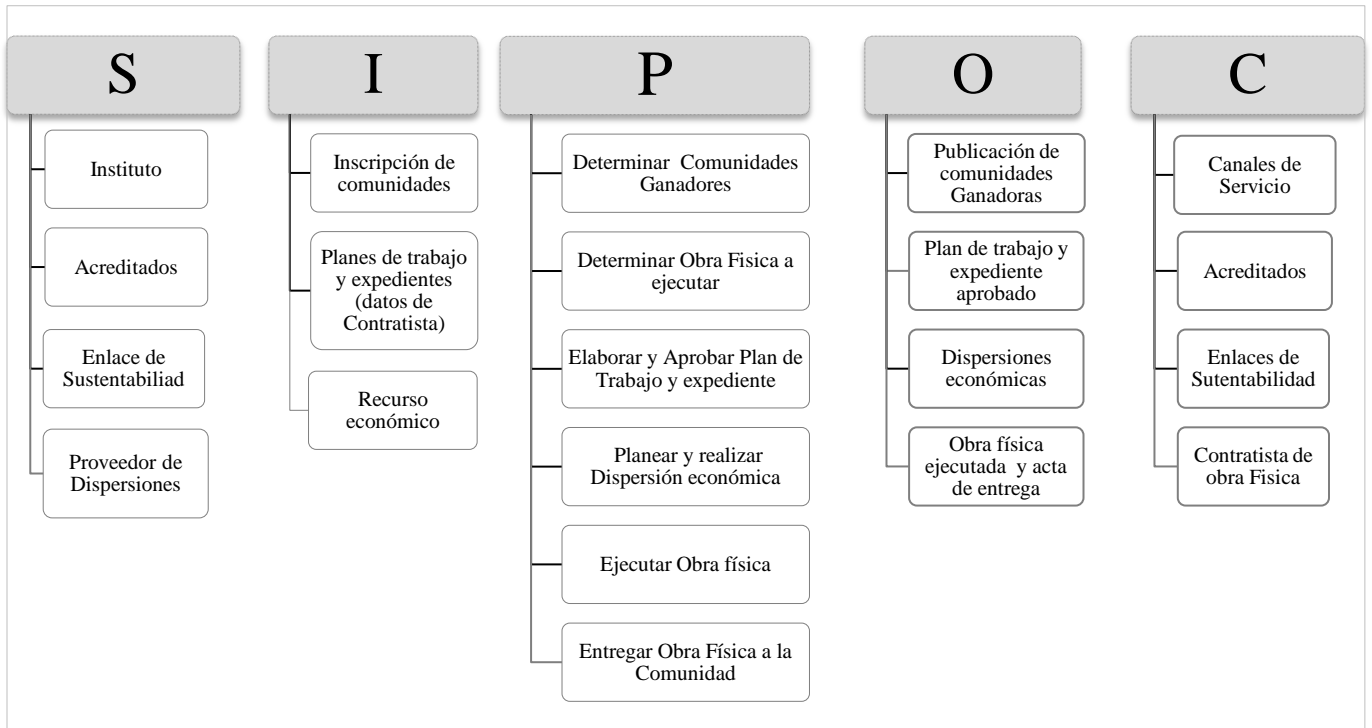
S

Instituto

Acreditados

Enlace de Sustentabiliad

Proveedor de Dispersiones

I

Inscripción de comunidades

Planes de trabajo y expedientes (datos de Contratista)

Recurso económico

P

Determinar Comunidades Ganadores

Determinar Obra Fisica a ejecutar

Elaborar y Aprobar Plan de Trabajo y expediente

Planear y realizar Dispersión económica

Ejecutar Obra física

Entregar Obra Física a la Comunidad

O

Publicación de comunidades Ganadoras

Plan de trabajo y expediente aprobado

Dispersiones económicas

Obra física ejecutada y acta de entrega

C

Canales de Servicio

Acreditados

Enlaces de Sutentabilidad

Contratista de obra Fisica